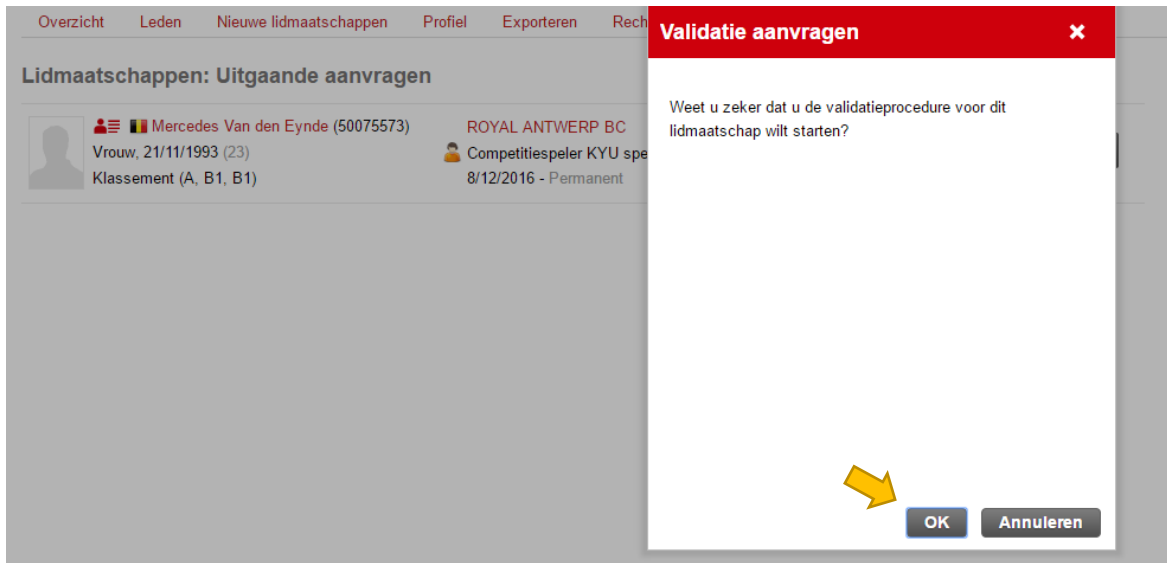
Overzicht Leden Nieuwe lidmaatschappen Profiel Exporteren Rech

Lidmaatschappen: Uitgaande aanvragen

Mercedes Van den Eynde (50075573)
Vrouw, 21/11/1993 (23)
Klassement (A, B1, B1)

ROYAL ANTWERP BC
Competitiespeler KYU spe
8/12/2016 - Permanent

Validatie aanvragen

Weet u zeker dat u de validatieprocedure voor dit lidmaatschap wilt starten?

OK Annuleren